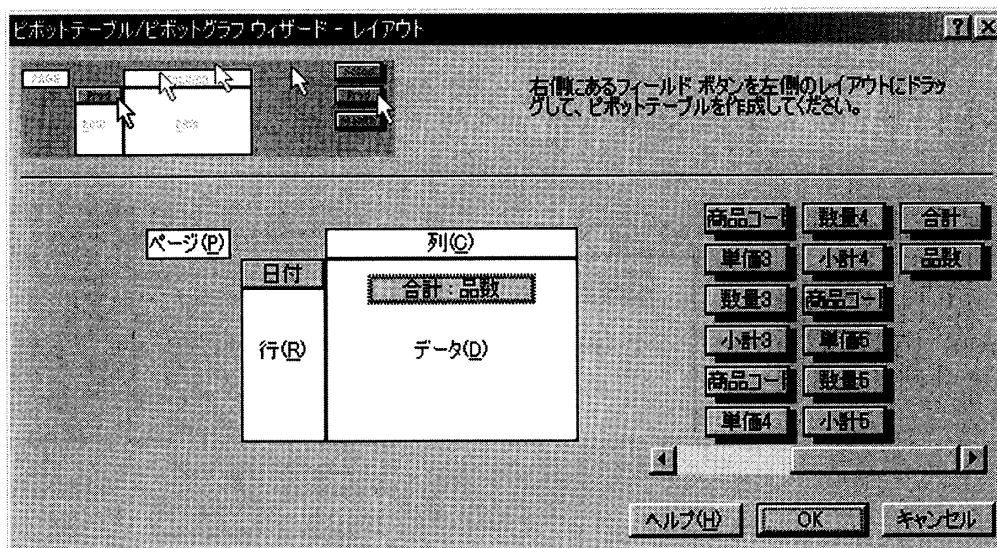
ピボットテーブル/ピボットグラフ ウィザード - レイアウト

右側にあるフィールド ボタンを左側のレイアウトにドラッグして、ピボットテーブルを作成してください。

ページ(P)
列(C)
日付
合計 : 品数
行(R)
データ(D)

商品コード
数量4
合計
単価3
小計4
品数
数量3
商品コード
小計3
単価5
商品コード
数量5
単価4
小計5

ヘルプ(H)
OK
キャンセル